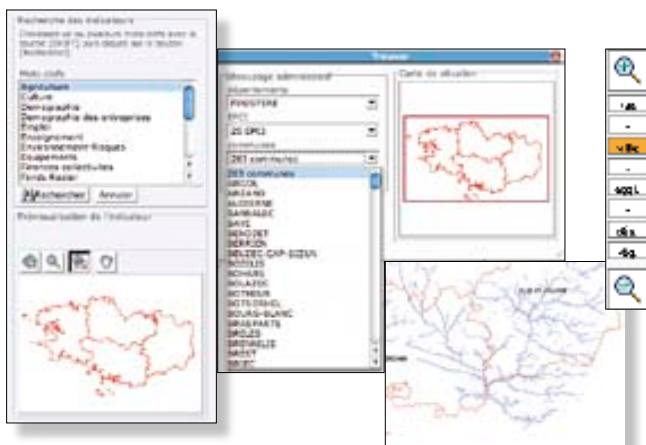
Recherche des indicateurs

Mots clefs
Agriculture
Culture
Démographie
Démographie des entreprises
Emploi
Enseignement
Environnement risques
Equipements
Élections
Fonds Raster

Rechercher
Annuler

Prévisualisation de l'indicateur

Trouver

Découpage administratif
Départements
FINISTERE
EPCI
20 EPCI
Communes
283 communes
283 communes
ARGOL
ARZANO
AUDIERNE
BANNALEC
BAYE
BENODET
BERRIEN
BEUZEC-CAP-SIZUN
BODILIS
BOHARS
BOLAZEC
BOTMEUR
BOTSORHEL
BOURG-BLANC
BRASPARTS
BRELES
BRENNILIS
BREST
BRIEC

Carte de situation

ville
aggl.
dép.
rég.